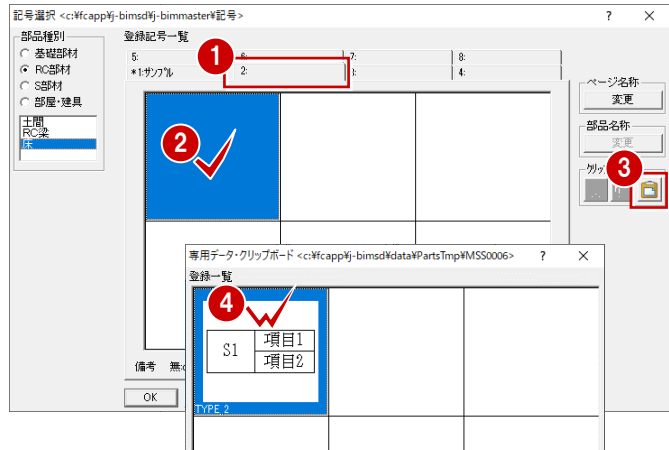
記号選択 <c:¥fcapp¥j-bimsd¥j-bimmaster¥記号>

?

×

部品種別

基礎部材

RC部材

S部材

部屋・建具

土間

RC梁

床

登録記号一覧

5:

6:

7:

8:

*1:サンプル

2:

3:

4:

1

2

ページ名称

変更

部品名称

変更

クリップ

3

備考

無

OK

専用データ・クリップボード <c:¥fcapp¥j-bimsd¥data¥PartsTmp¥MSS0006>

?

×

登録一覧

4

| S1 | 項目1 |
|---|---|
|  | 項目2 |

TYPE. 2